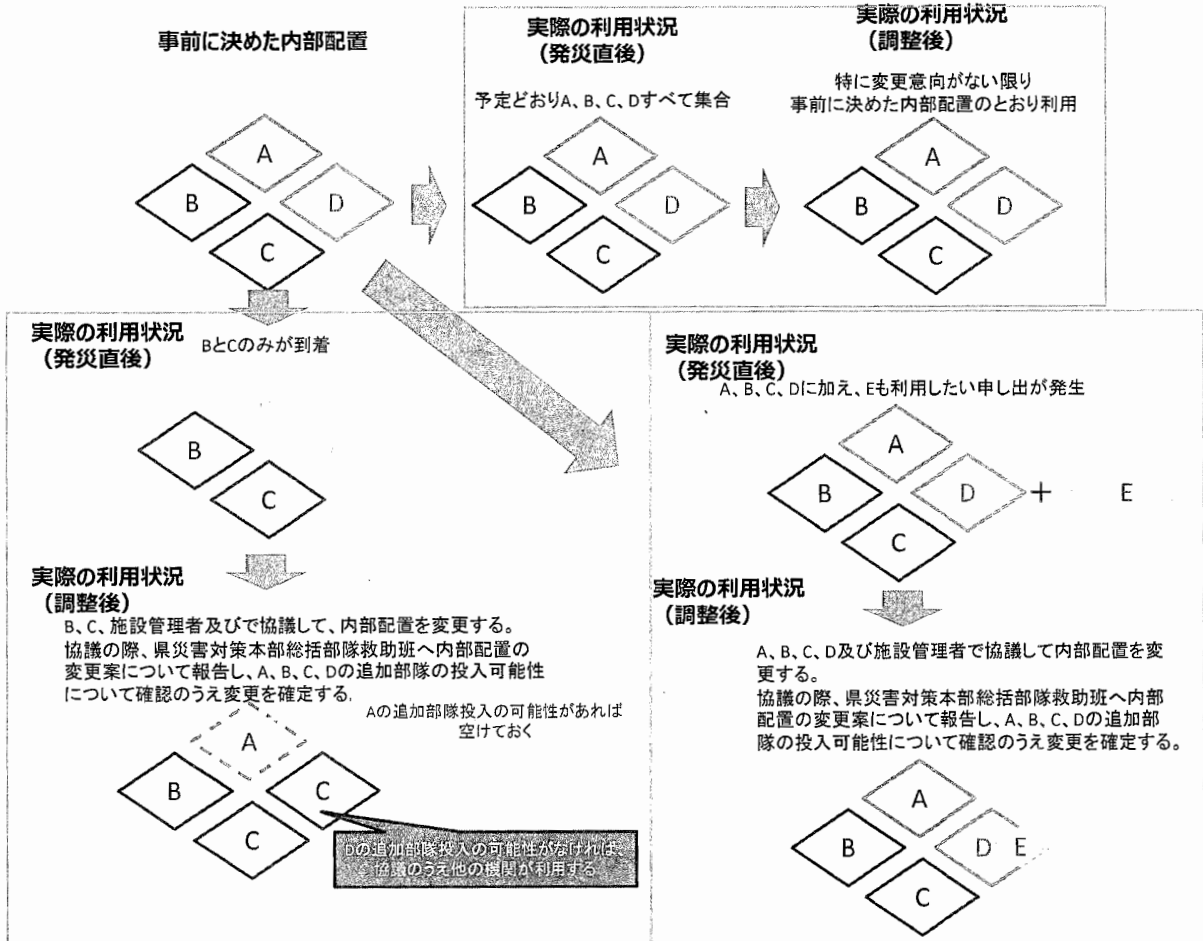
事前に決めた内部配置

A
B
D
C

実際の利用状況
（発災直後）

予定どおりA、B、C、Dすべて集合

A
B
D
C

実際の利用状況
（調整後）

特に変更意向がない限り
事前に決めた内部配置のとおり利用

A
B
D
C

実際の利用状況
（発災直後）

BとCのみが到着

B
C

実際の利用状況
（調整後）

B、C、施設管理者及びで協議して、内部配置を変更する。
協議の際、県災害対策本部総括部隊救助班へ内部配置の変更案について報告し、A、B、C、Dの追加部隊の投入可能性について確認のうえ変更を確定する。

Aの追加部隊投入の可能性があれば空けておく

A
B
C
C

Dの追加部隊投入の可能性がなければ、協議のうえ他の機関が利用する

実際の利用状況
（発災直後）

A、B、C、Dに加え、Eも利用したい申し出が発生

A
B
D
C
＋
E

実際の利用状況
（調整後）

A、B、C、D及び施設管理者で協議して内部配置を変更する。
協議の際、県災害対策本部総括部隊救助班へ内部配置の変更案について報告し、A、B、C、Dの追加部隊の投入可能性について確認のうえ変更を確定する。

A
B
D E
C